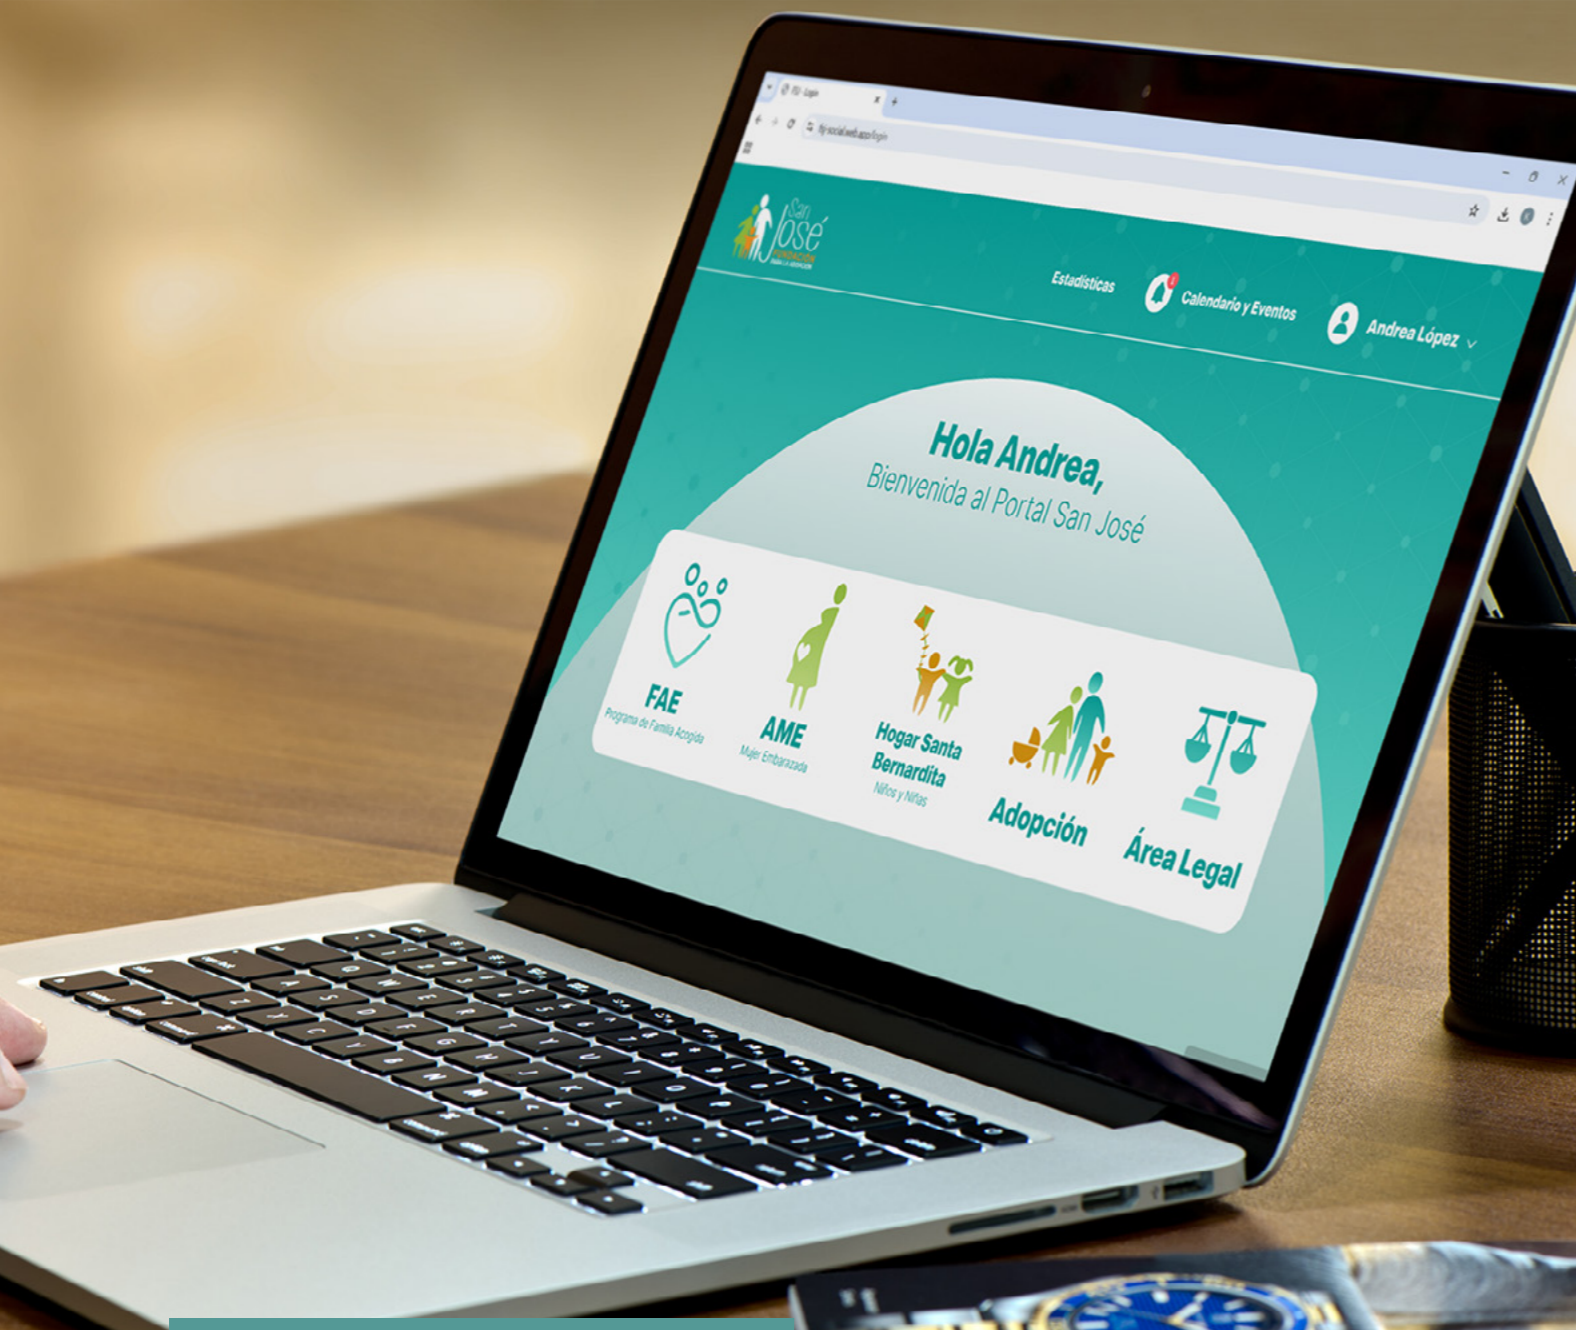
San José
FUNDACIÓN

Estadísticas
Calendario y Eventos
Andrea López

Hola Andrea,
Bienvenida al Portal San José

FAE
Programa de Familia Acogida

AME
Mujer Embarazada

Hogar Santa Bernardita
Niños y Niñas

Adopción

Área Legal